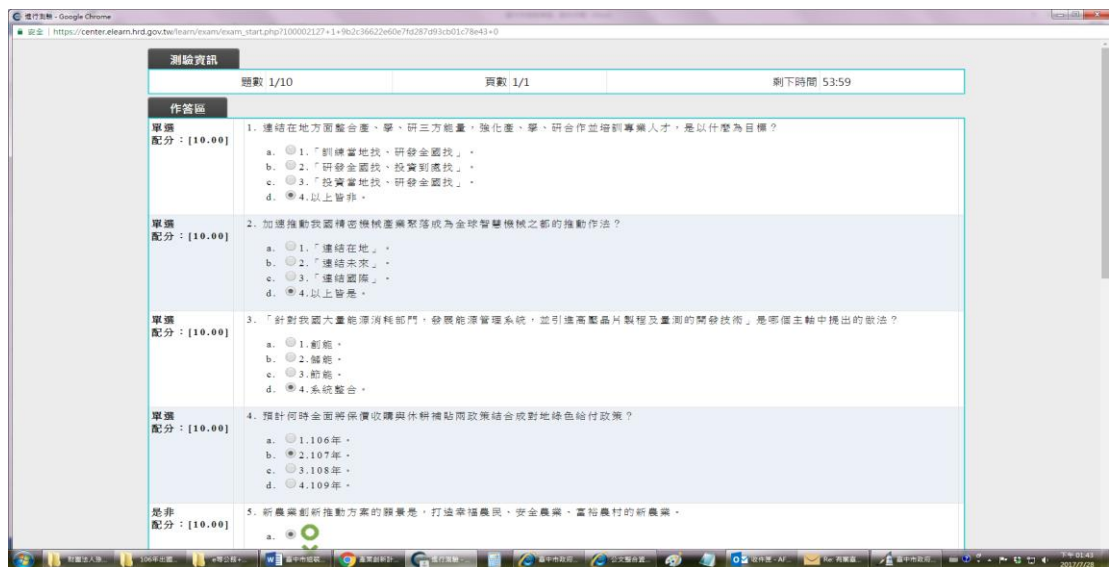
進行測驗 - Google Chrome
安全 | https://center.elearn.hrd.gov.tw/learn/exam/exam_start.php?100002127+1+9b2c36622e60e7fd287d93cb01c78e43+0

測驗資訊

| 題數 1/10 | 頁數 1/1 | 剩下時間 53:59 |
|---|---|---|

作答區

單選
配分：[10.00]
1. 連結在地方面整合產、學、研三方能量，強化產、學、研合作並培訓專業人才，是以什麼為目標？
a. 1.「訓練當地找、研發全國找」。
b. 2.「研發全國找、投資到處找」。
c. 3.「投資當地找、研發全國找」。
d. 4.以上皆非。

單選
配分：[10.00]
2. 加速推動我國精密機械產業聚落成為全球智慧機械之都的推動作法？
a. 1.「連結在地」。
b. 2.「連結未來」。
c. 3.「連結國際」。
d. 4.以上皆是。

單選
配分：[10.00]
3. 「針對我國大量能源消耗部門，發展能源管理系統，並引進高階晶片製程及量測的開發技術」是哪個主軸中提出的做法？
a. 1.創能。
b. 2.儲能。
c. 3.節能。
d. 4.系統整合。

單選
配分：[10.00]
4. 預計何時全面將保價收購與休耕補貼兩政策結合成對地綠色給付政策？
a. 1.106年。
b. 2.107年。
c. 3.108年。
d. 4.109年。

是非
配分：[10.00]
5. 新農業創新推動方案的願景是，打造幸福農民、安全農業、富裕農村的新農業。
a. O

下午 01:43
2017/7/28